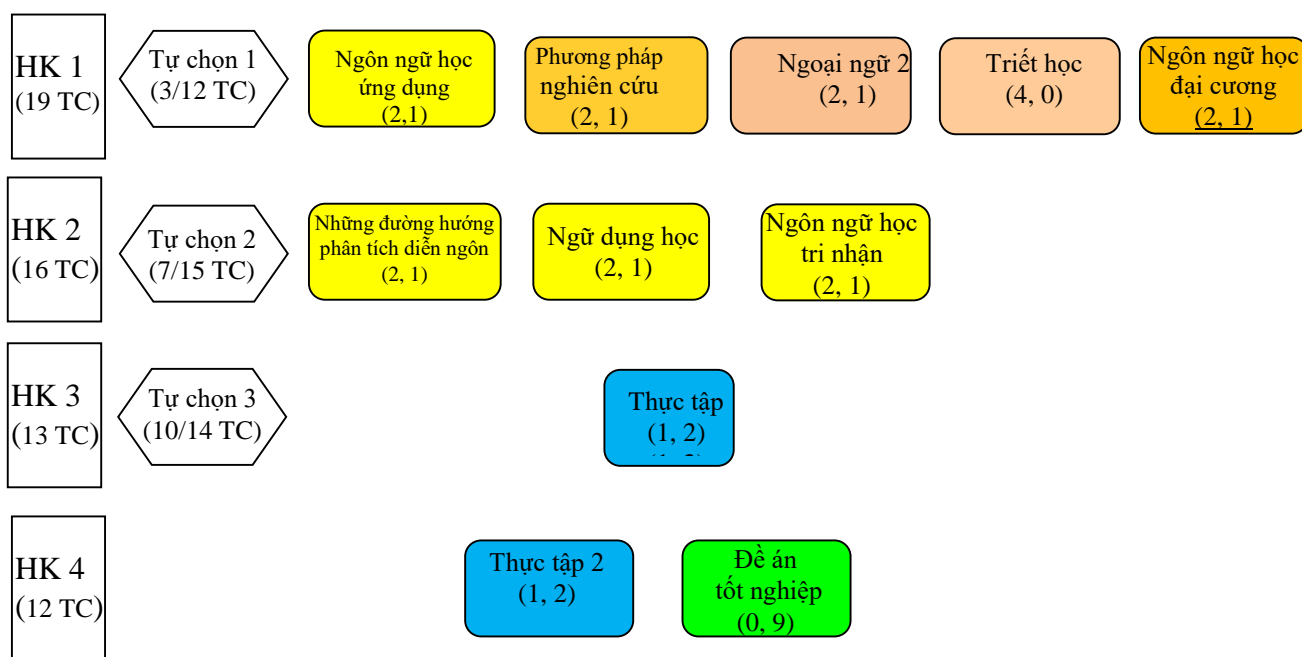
HK 1
(19 TC)

Tự chọn 1
(3/12 TC)

Ngôn ngữ học ứng dụng
(2,1)

Phương pháp nghiên cứu
(2, 1)

Ngoại ngữ 2
(2, 1)

Triết học
(4, 0)

Ngôn ngữ học đại cương
(2, 1)

HK 2
(16 TC)

Tự chọn 2
(7/15 TC)

Những đường hướng phân tích diễn ngôn
(2, 1)

Ngữ dụng học
(2, 1)

Ngôn ngữ học tri nhận
(2, 1)

HK 3
(13 TC)

Tự chọn 3
(10/14 TC)

Thực tập
(1, 2)
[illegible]

HK 4
(12 TC)

Thực tập 2
(1, 2)

Đề án tốt nghiệp
(0, 9)